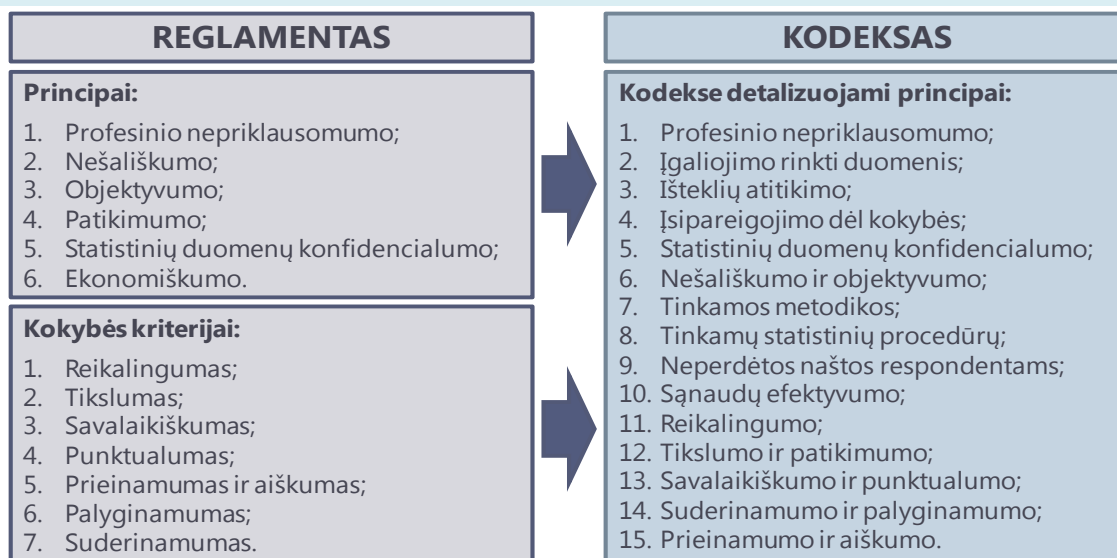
REGLAMENTAS

Principai:

1. Profesinio nepriklausomumo;
2. Nešališkumo;
3. Objektyvumo;
4. Patikimumo;
5. Statistinių duomenų konfidencialumo;
6. Ekonomiškumo.

Kokybės kriterijai:

1. Reikalingumas;
2. Tikslumas;
3. Savalaikiškumas;
4. Punktualumas;
5. Prieinamumas ir aiškumas;
6. Palyginamumas;
7. Suderinamumas.

KODEKSAS

Kodekse detalizuojami principai:

1. Profesinio nepriklausomumo;
2. Įgaliojimo rinkti duomenis;
3. Išteklių atitikimo;
4. Įsipareigojimo dėl kokybės;
5. Statistinių duomenų konfidencialumo;
6. Nešališkumo ir objektyvumo;
7. Tinkamos metodikos;
8. Tinkamų statistinių procedūrų;
9. Neperdėtos naštos respondentams;
10. Sąnaudų efektyvumo;
11. Reikalingumo;
12. Tikslumo ir patikimumo;
13. Savalaikiškumo ir punktualumo;
14. Suderinamumo ir palyginamumo;
15. Prieinamumo ir aiškumo.